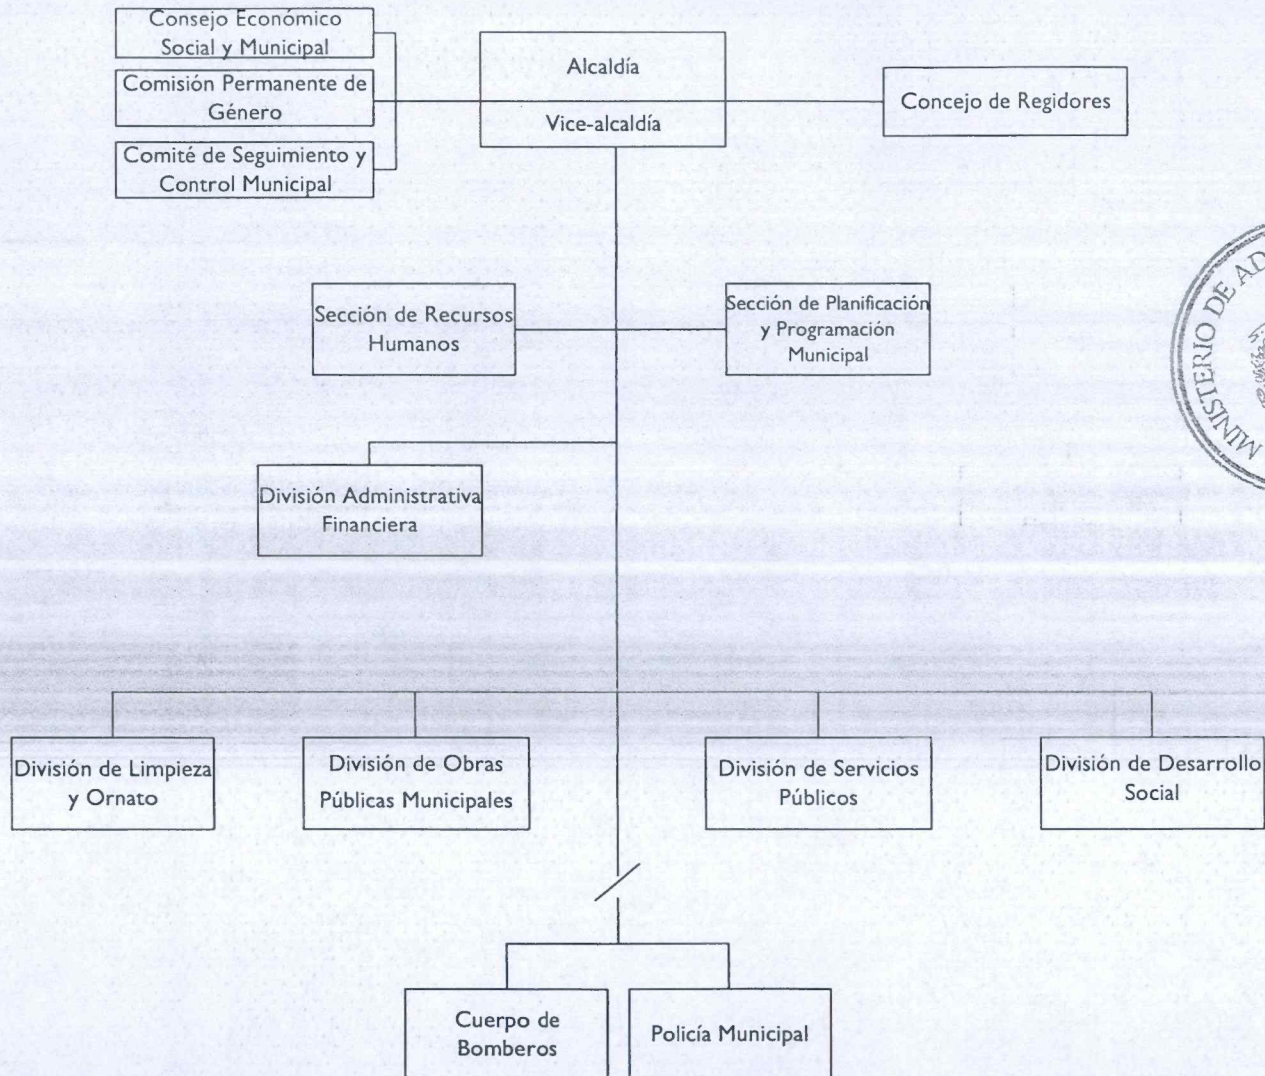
Consejo Económico Social y Municipal

Comisión Permanente de Género

Comité de Seguimiento y Control Municipal

Alcaldía

Vice-alcaldía

Concejo de Regidores

Sección de Recursos Humanos

Sección de Planificación y Programación Municipal

División Administrativa Financiera

División de Limpieza y Ornato

División de Obras Públicas Municipales

División de Servicios Públicos

División de Desarrollo Social

Cuerpo de Bomberos

Policía Municipal

MINISTERIO DE AD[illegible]